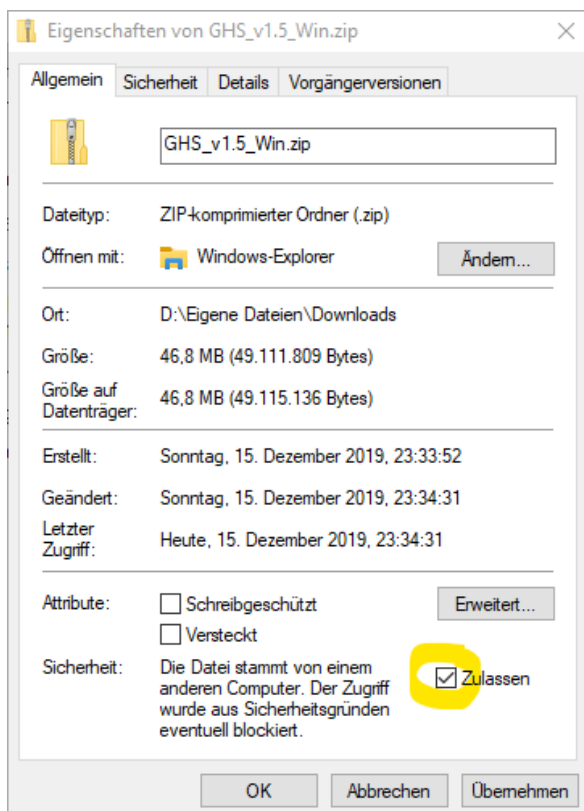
Eigenschaften von GHS_v1.5_Win.zip

Allgemein | Sicherheit | Details | Vorgängerversionen

GHS_v1.5_Win.zip

Dateityp: ZIP-komprimierter Ordner (.zip)

Öffnen mit: Windows-Explorer | Ändern...

Ort: D:\Eigene Dateien\Downloads

Größe: 46,8 MB (49.111.809 Bytes)

Größe auf Datenträger: 46,8 MB (49.115.136 Bytes)

Erstellt: Sonntag, 15. Dezember 2019, 23:33:52

Geändert: Sonntag, 15. Dezember 2019, 23:34:31

Letzter Zugriff: Heute, 15. Dezember 2019, 23:34:31

Attribute: Schreibgeschützt | Erweitert...
Versteckt

Sicherheit: Die Datei stammt von einem anderen Computer. Der Zugriff wurde aus Sicherheitsgründen eventuell blockiert. Zulassen

OK | Abbrechen | Übernehmen